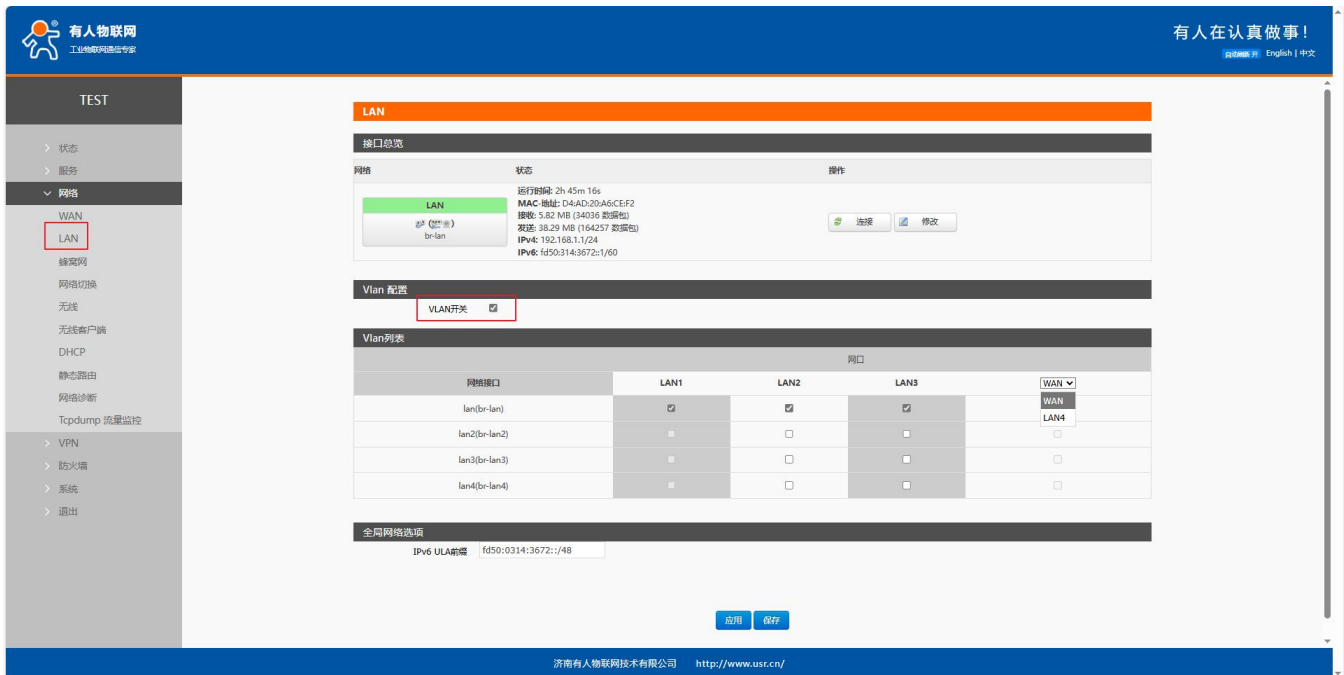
有人物联网®
工业物联网通信专家

有人在认真做事!
自动刷新 开 English | 中文

TEST

状态
服务
网络
WAN
LAN
蜂窝网
网络切换
无线
无线客户端
DHCP
静态路由
网络诊断
Tcpdump 流量监控
VPN
防火墙
系统
退出

LAN

接口总览

| 网络 | 状态 | 操作 |
|---|---|---|
| LAN (⚙) br-lan | 运行时间: 2h 45m 16s MAC-地址: D4:AD:20:A6:CE:F2 接收: 5.82 MB (34036 数据包) 发送: 38.29 MB (164257 数据包) IPv4: 192.168.1.1/24 IPv6: fd50:314:3672::1/60 | 连接 修改 |

Vlan 配置

VLAN开关 ☑

Vlan列表

网口

| 网络接口 | LAN1 | LAN2 | LAN3 | WAN |
|---|---|---|---|---|
| lan(br-lan) | ☑ | ☑ | ☑ | WAN |
| lan2(br-lan2) | ☐ | ☐ | ☐ | LAN4 |
| lan3(br-lan3) | ☐ | ☐ | ☐ | ☐ |
| lan4(br-lan4) | ☐ | ☐ | ☐ | ☐ |

全局网络选项

IPv6 ULA前缀 fd50:0314:3672::/48

应用 保存

济南有人物联网技术有限公司 http://www.usr.cn/